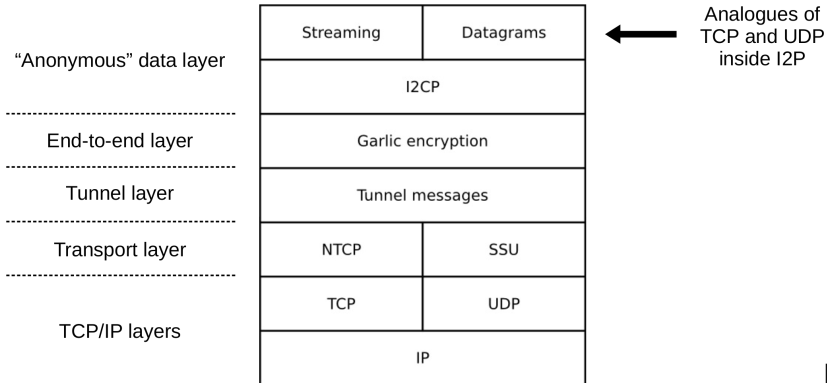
"Anonymous" data layer

End-to-end layer

Tunnel layer

Transport layer

TCP/IP layers

| Streaming | Datagrams |
|---|---|
| I2CP | |
| Garlic encryption | |
| Tunnel messages | |
| NTCP | SSU |
| TCP | UDP |
| IP | |

Analogues of TCP and UDP inside I2P